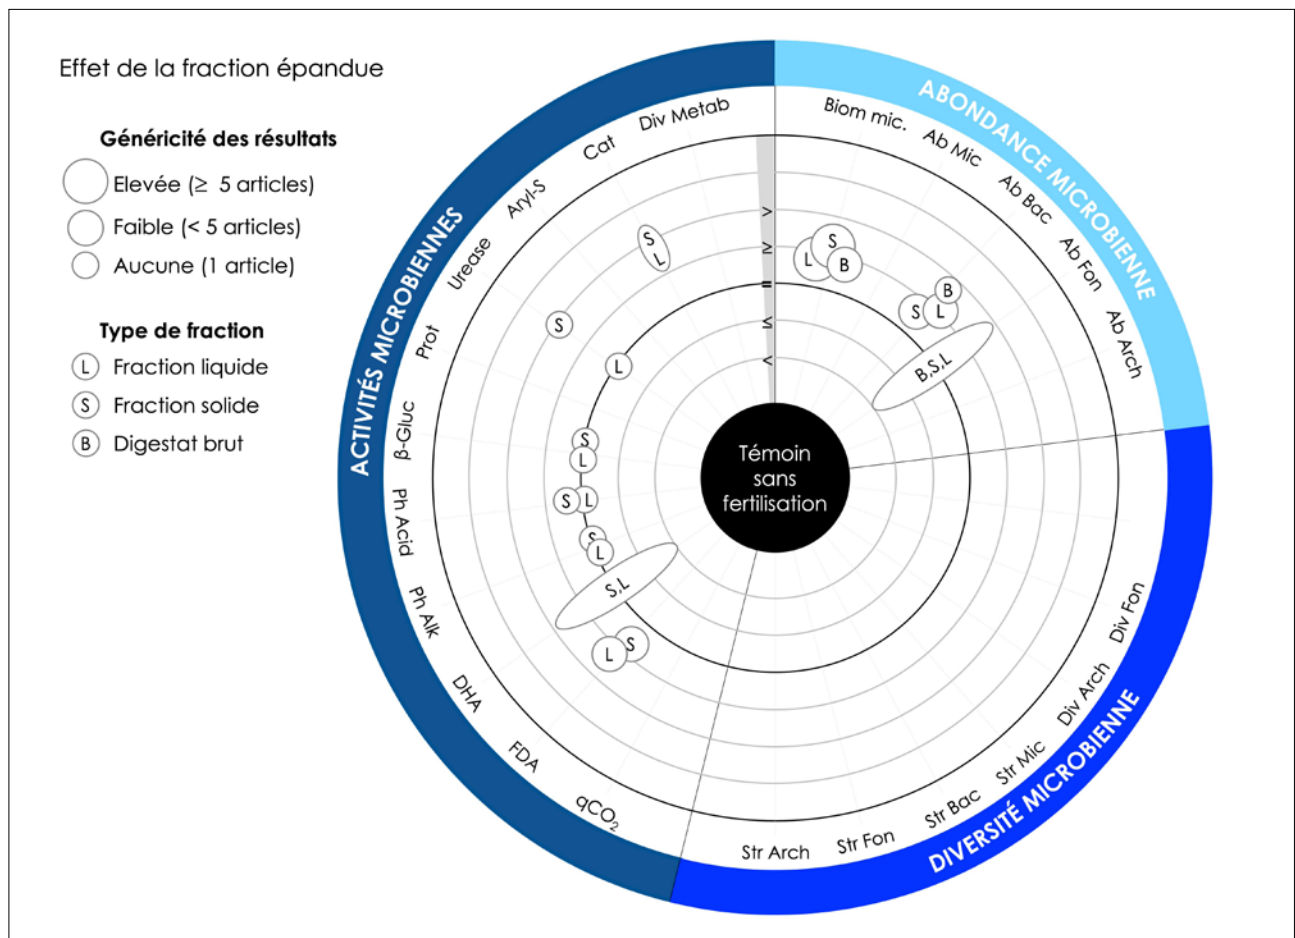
Effet de la fraction épandue

Généricité des résultats

Elevée (≥ 5 articles)

Faible (< 5 articles)

Aucune (1 article)

Type de fraction

L Fraction liquide

S Fraction solide

B Digestat brut

ACTIVITÉS MICROBIENNES

ABONDANCE MICROBIENNE

DIVERSITÉ MICROBIENNE

Div Metab

Cat

Aryl-S

Urease

Prot

β-Gluc

Ph Acid

Ph Alk

DHA

FDA

$qCO_2$

Biom mic.

Ab Mic

Ab Bac

Ab Fon

Ab Arch

Div Fon

Div Arch

Str Mic

Str Bac

Str Fon

Str Arch

>

≥

=

≤

<

Témoin sans fertilisation

S L

S

L

S L

S L

S L

S,L

L S

S L B

B S L

B,S,L